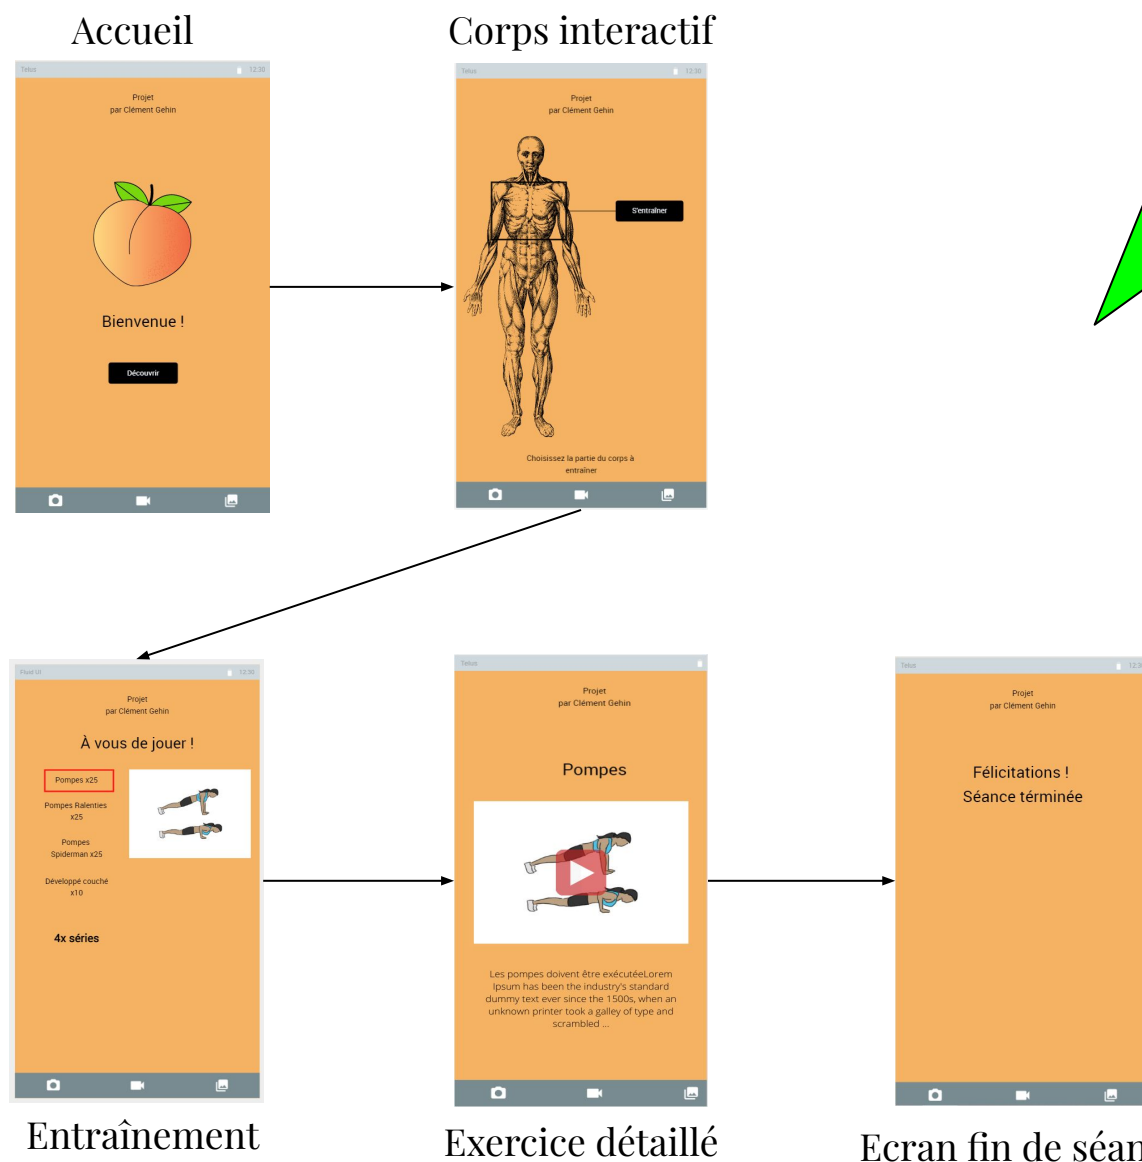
Accueil

Telus 12:30

Projet
par Clément Gehin

Bienvenue !

Découvrir

Corps interactif

Telus 12:30

Projet
par Clément Gehin

S'entraîner

Choisissez la partie du corps à entraîner

Fluid UI 12:30

Projet
par Clément Gehin

À vous de jouer !

Pompes x25

Pompes Ralenties x25

Pompes Spiderman x25

Développé couché x10

4x séries

Entraînement

Telus

Projet
par Clément Gehin

Pompes

Les pompes doivent être exécutéeLorem Ipsum has been the industry's standard dummy text ever since the 1500s, when an unknown printer took a galley of type and scrambled ...

Exercice détaillé

Telus 12:3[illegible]

Projet
par Clément Gehin

Félicitations !
Séance términée

Ecran fin de séan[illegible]